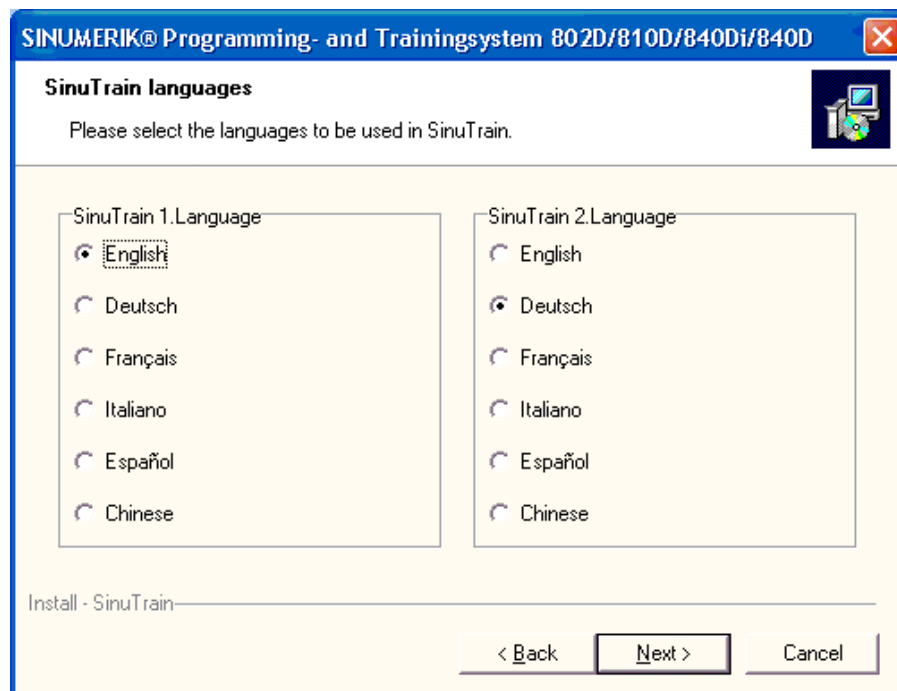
SINUMERIK® Programming- and Trainingsystem 802D/810D/840Di/840D

SinuTrain languages

Please select the languages to be used in SinuTrain.

SinuTrain 1.Language

English

Deutsch

Français

Italiano

Español

Chinese

SinuTrain 2.Language

English

Deutsch

Français

Italiano

Español

Chinese

Install - SinuTrain

< Back

Next >

Cancel